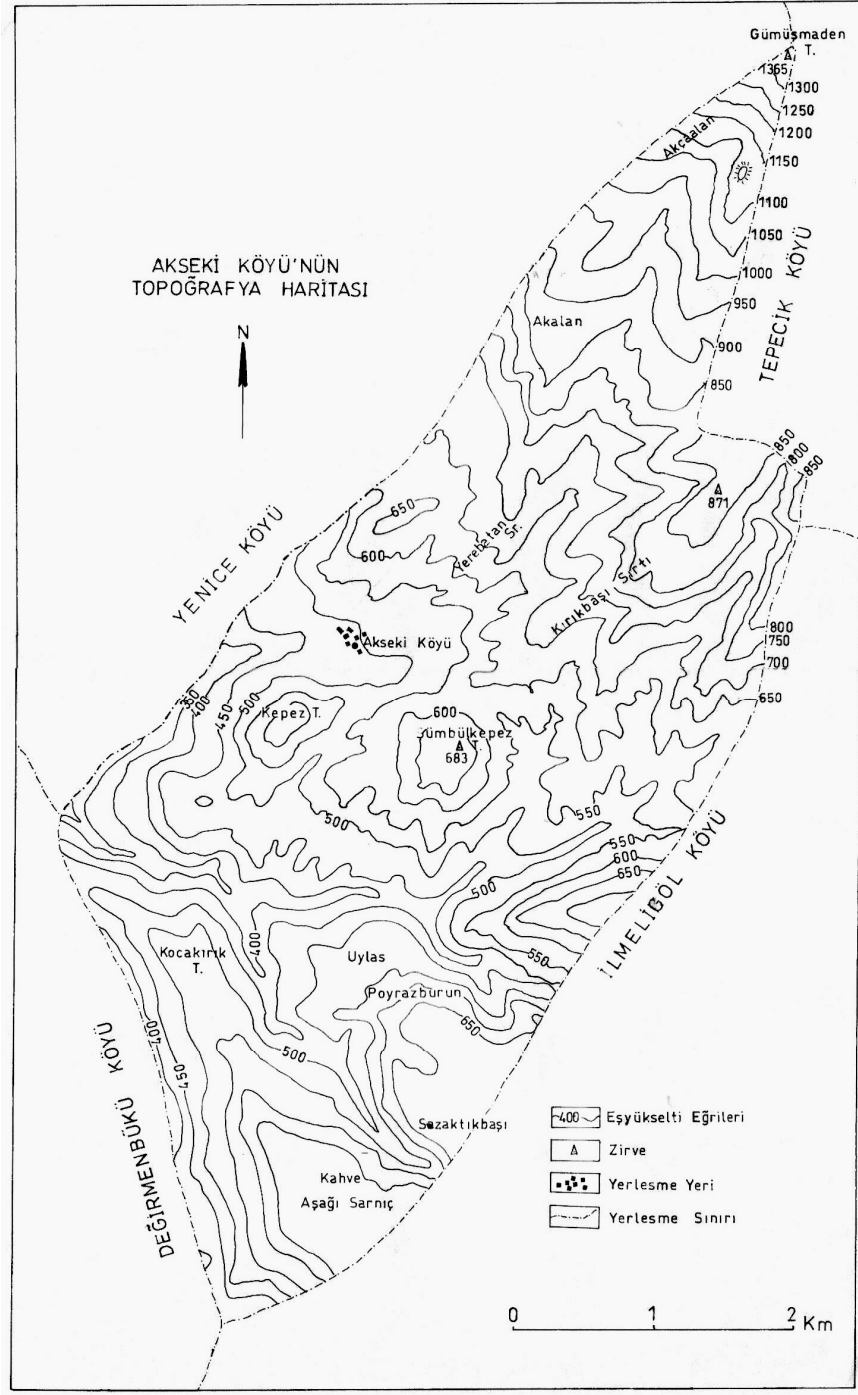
AKSEKİ KÖYÜ'NÜN TOPOĞRAFYA HARİTASI

N

Gümüşmaden T.
1365
1300
1250
1200
1150
1100
1050
1000
950
900
850
Akçaalan
Akalan
TEPECİK KÖYÜ
850
800
850
871
650
600
Yeretalan Sr.
Kırıkbaşı Sırtı
YENİCE KÖYÜ
Akseki Köyü
800
750
700
650
350
400
450
500
Kepez T.
600
Zümbülkepez T.
683
500
550
550
600
650
İLMELİGÖL KÖYÜ
500
Kocakırık T.
400
Uylas
550
Poyrazburun
650
DEĞİRMENBÜKÜ KÖYÜ
400
450
500
Sazaktıkbaşı
Kahve
Aşağı Sarnıç

400 Eşyükselti Eğrileri
Zirve
Yerlesme Yeri
Yerlesme Sınırı

0 1 2 Km